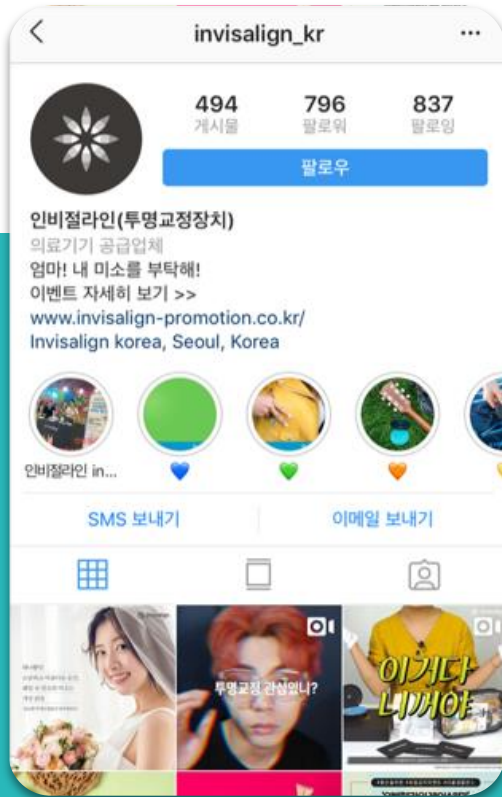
invisalign_kr

494
게시물

796
팔로워

837
팔로잉

팔로우

인비절라인(투명교정장치)
의료기기 공급업체
엄마! 내 미소를 부탁해!
이벤트 자세히 보기 >>
www.invisalign-promotion.co.kr/
Invisalign korea, Seoul, Korea

인비절라인 in...

SMS 보내기
이메일 보내기

투명교정 관심있니?

이거다
니꺼야